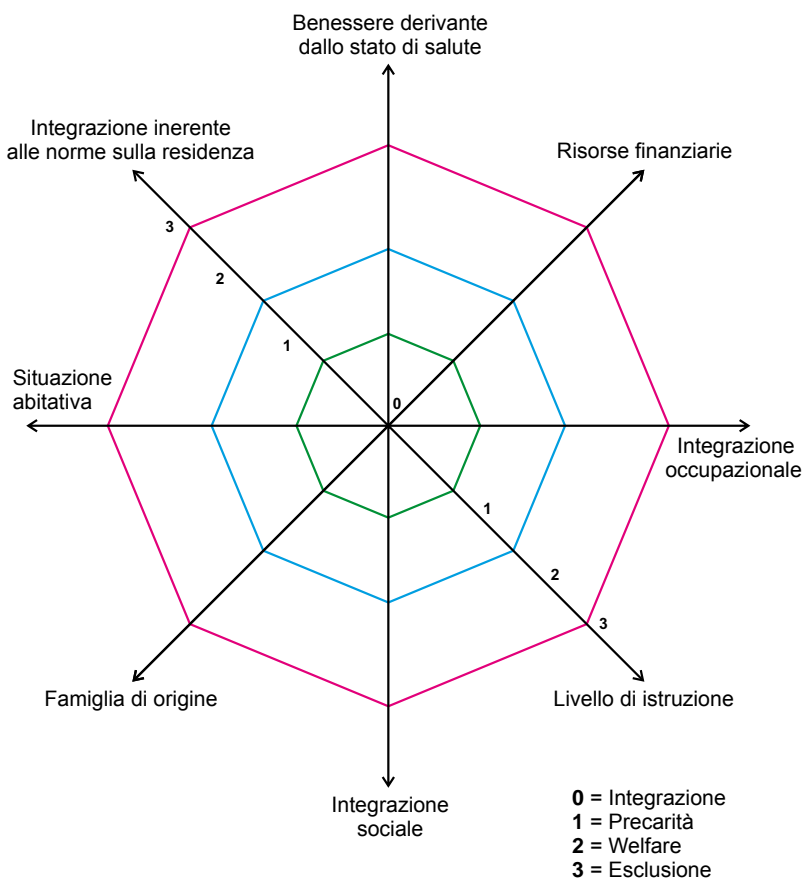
Benessere derivante dallo stato di salute

Integrazione inerente alle norme sulla residenza

Risorse finanziarie

3
2
1
0

Situazione abitativa

Integrazione occupazionale

1
2
3

Famiglia di origine

Livello di istruzione

Integrazione sociale

**0** = Integrazione
**1** = Precarità
**2** = Welfare
**3** = Esclusione